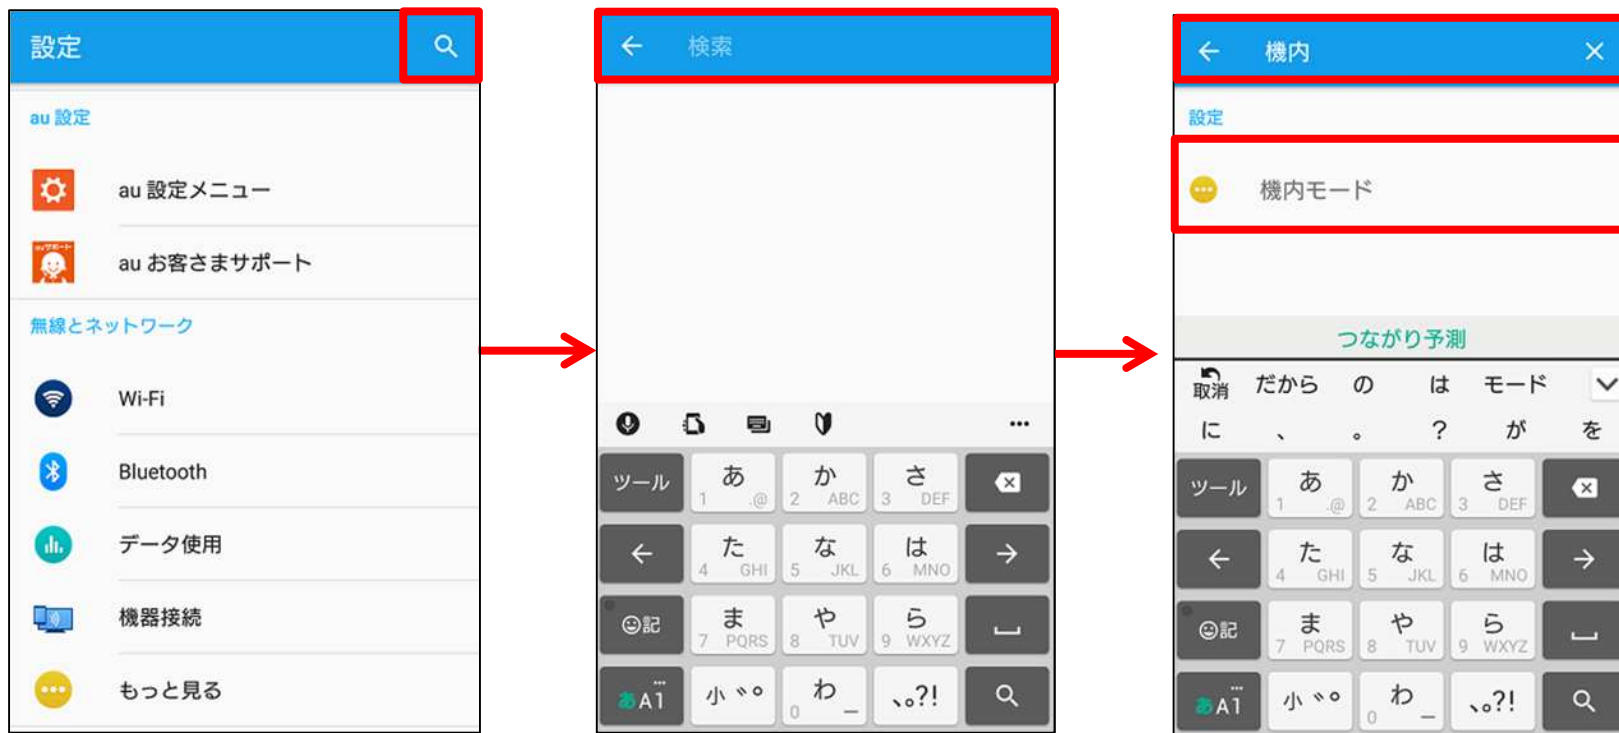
設定

au 設定

au 設定メニュー

au お客さまサポート

無線とネットワーク

Wi-Fi

Bluetooth

データ使用

機器接続

もっと見る

検索

ツール | あ 1 .@ | か 2 ABC | さ 3 DEF

た 4 GHI | な 5 JKL | は 6 MNO

☺記 | ま 7 PQRS | や 8 TUV | ら 9 WXYZ

あA1 | 小 ゛゜ | わ 0 ー | 、。?!

機内

設定

機内モード

つながり予測

取消 だから の は モード

に 、 。 ? が を

ツール | あ 1 .@ | か 2 ABC | さ 3 DEF

た 4 GHI | な 5 JKL | は 6 MNO

☺記 | ま 7 PQRS | や 8 TUV | ら 9 WXYZ

あA1 | 小 ゛゜ | わ 0 ー | 、。?!